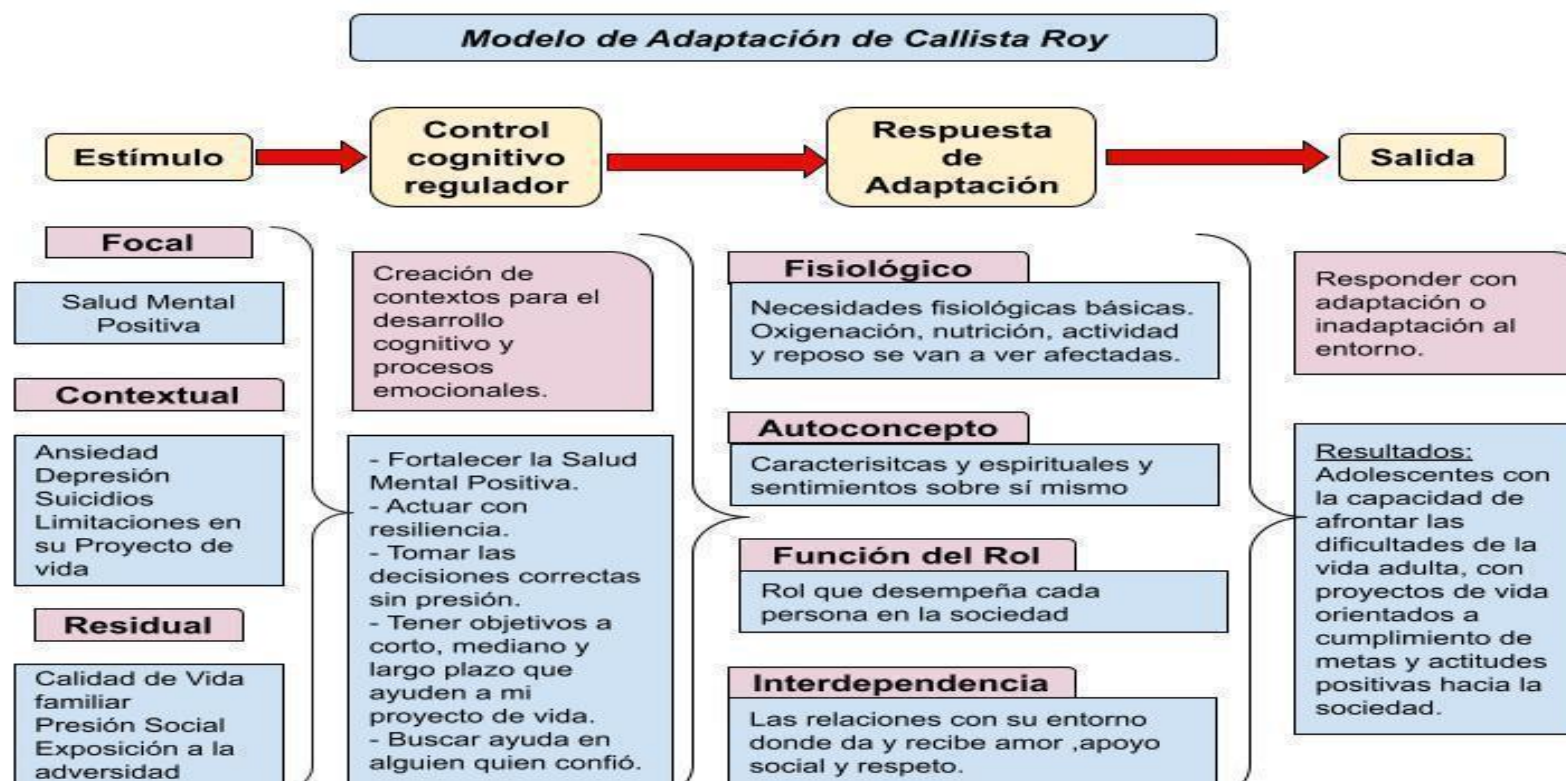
Modelo de Adaptación de Callista Roy

Estímulo

Control cognitivo regulador

Respuesta de Adaptación

Salida

Focal

Salud Mental Positiva

Contextual

Ansiedad
Depresión
Suicidios
Limitaciones en su Proyecto de vida

Residual

Calidad de Vida familiar
Presión Social
Exposición a la adversidad

Creación de contextos para el desarrollo cognitivo y procesos emocionales.

- Fortalecer la Salud Mental Positiva.
- Actuar con resiliencia.
- Tomar las decisiones correctas sin presión.
- Tener objetivos a corto, mediano y largo plazo que ayuden a mi proyecto de vida.
- Buscar ayuda en alguien quien confió.

Fisiológico

Necesidades fisiológicas básicas. Oxigenación, nutrición, actividad y reposo se van a ver afectadas.

Autoconcepto

Caracterisitcas y espirituales y sentimientos sobre sí mismo

Función del Rol

Rol que desempeña cada persona en la sociedad

Interdependencia

Las relaciones con su entorno donde da y recibe amor ,apoyo social y respeto.

Responder con adaptación o inadaptación al entorno.

Resultados:
Adolescentes con la capacidad de afrontar las dificultades de la vida adulta, con proyectos de vida orientados a cumplimiento de metas y actitudes positivas hacia la sociedad.